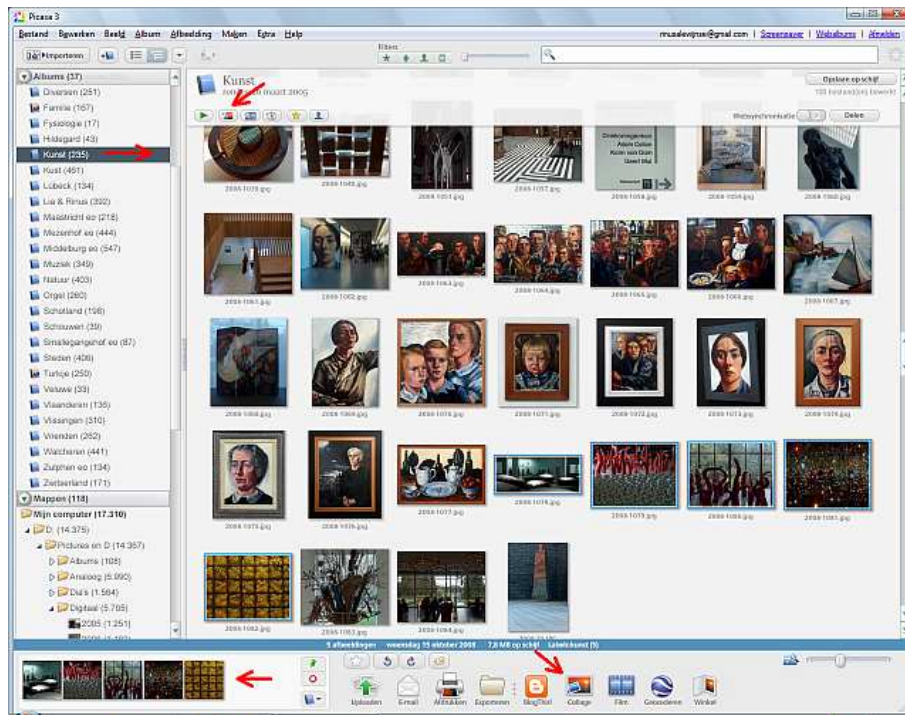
Picasa 3

Bestand Bewerken Beeld Album Afbeelding Maken Extra Help

mussalevijnse@gmail.com | Screensaver | Webalbums | Afmelden

Importeren

Filters

Albums (37)
Diversen (251)
Familie (167)
Fysiologie (17)
Hildegard (43)
Kunst (235)
Kust (461)
Lübeck (134)
Lia & Rinus (332)
Maastricht eo (218)
Mezenhof eo (444)
Middelburg eo (547)
Muziek (349)
Natuur (403)
Orgel (260)
Schotland (198)
Schouwen (39)
Smallegangehof eo (87)
Steden (406)
Turkije (250)
Veluwe (33)
Vlaanderen (135)
Vlissingen (310)
Vrienden (262)
Walcheren (441)
Zutphen eo (134)
Zeeland (171)

Mappen (118)
Mijn computer (17.310)
D: (14.375)
Pictures en D (14.367)
Albums (108)
Analoog (6.990)
Dia's (1.564)
Digitaal (5.705)
2005 (1.251)

Kunst
zondag 6 maart 2005

Opslaan op schijf
105 bestand(en) bewerkt

Webosynchronisatie
Delen

2008-1039.jpg 2008-1048.jpg 2008-1054.jpg 2008-1057.jpg 2008-1058.jpg 2008-1059.jpg 2008-1060.jpg
2008-1061.jpg 2008-1062.jpg 2008-1063.jpg 2008-1064.jpg 2008-1065.jpg 2008-1066.jpg 2008-1067.jpg
2008-1068.jpg 2008-1069.jpg 2008-1070.jpg 2008-1071.jpg 2008-1072.jpg 2008-1073.jpg 2008-1074.jpg
2008-1075.jpg 2008-1076.jpg 2008-1077.jpg 2008-1078.jpg 2008-1079.jpg 2008-1080.jpg 2008-1081.jpg
2008-1082.jpg 2008-1083.jpg 2008-1084.jpg

5 afbeeldingen woensdag 15 oktober 2008 7,8 MB op schijf Labelcount (5)

Uploaden E-mail Afdrukken Exporteren BlogThis! Collage Film Geocoderen Winkel